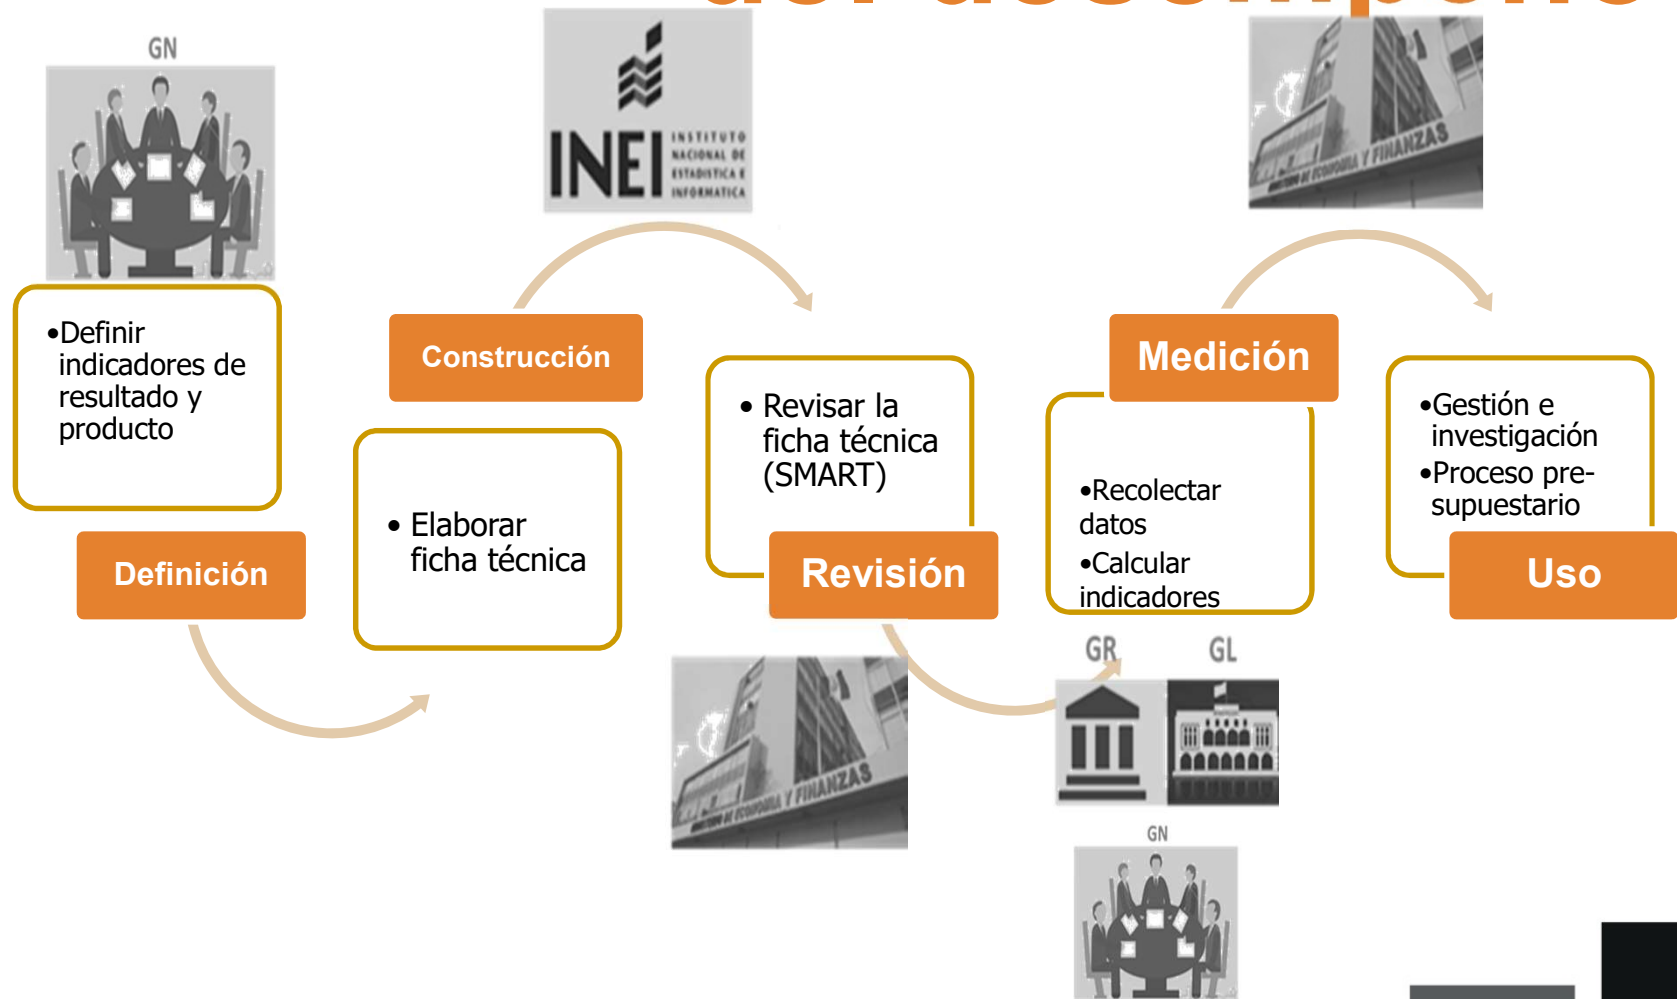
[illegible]

GN

•Definir indicadores de resultado y producto

Definición

INEI INSTITUTO NACIONAL DE ESTADISTICA E INFORMATICA

Construcción

• Elaborar ficha técnica

• Revisar la ficha técnica (SMART)

Revisión

MINISTERIO DE ECONOMIA Y FINANZAS

Medición

•Recolectar datos

•Calcular indicadores

GR GL

GN

MINISTERIO DE ECONOMIA Y FINANZAS

•Gestión e investigación

•Proceso pre-supuestario

Uso